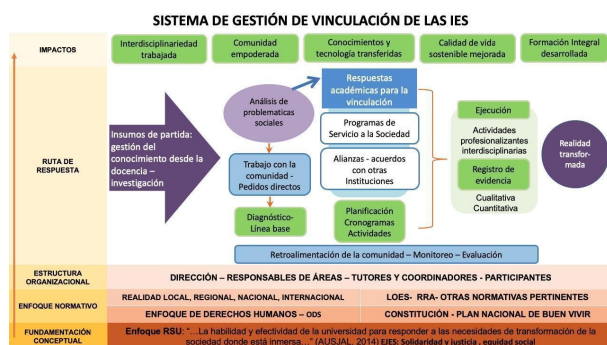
SISTEMA DE GESTIÓN DE VINCULACIÓN DE LAS IES

IMPACTOS

Interdisciplinariedad trabajada

Comunidad empoderada

Conocimientos y tecnología transferidas

Calidad de vida sostenible mejorada

Formación Integral desarrollada

RUTA DE RESPUESTA

Insumos de partida: gestión del conocimiento desde la docencia – investigación

Análisis de problematicas sociales

Trabajo con la comunidad - Pedidos directos

Diagnóstico-Línea base

Respuestas académicas para la vinculación

Programas de Servicio a la Sociedad

Alianzas - acuerdos con otras Instituciones

Planificación Cronogramas Actividades

Ejecución

Actividades profesionalizantes interdisciplinarias

Registro de evidencia

Cualitativa Cuantitativa

Realidad transformada

Retroalimentación de la comunidad – Monitoreo – Evaluación

ESTRUCTURA ORGANIZACIONAL

DIRECCIÓN – RESPONSABLES DE ÁREAS – TUTORES Y COORDINADORES - PARTICIPANTES

ENFOQUE NORMATIVO

REALIDAD LOCAL, REGIONAL, NACIONAL, INTERNACIONAL

LOES- RRA- OTRAS NORMATIVAS PERTINENTES

ENFOQUE DE DERECHOS HUMANOS – ODS

CONSTITUCIÓN - PLAN NACIONAL DE BUEN VIVIR

FUNDAMENTACIÓN CONCEPTUAL

Enfoque RSU: "...La habilidad y efectividad de la universidad para responder a las necesidades de transformación de la sociedad donde está inmersa..." (AUSJAL, 2014) EJES: Solidaridad y justicia , equidad social